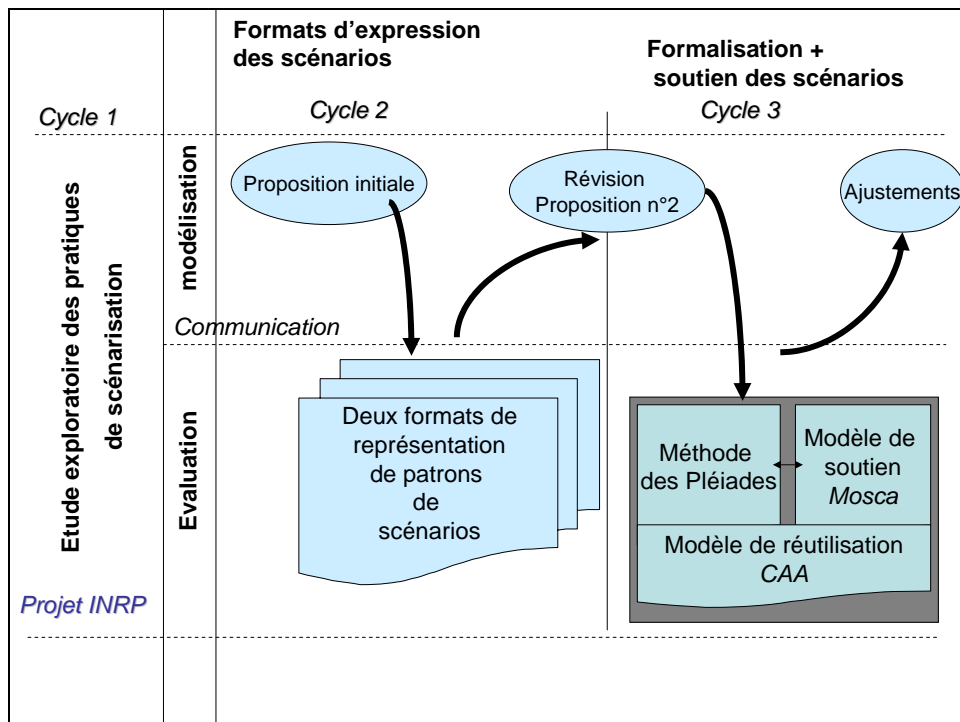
Formats d'expression des scénarios

Formalisation + soutien des scénarios

Cycle 1

Cycle 2

Cycle 3

Etude exploratoire des pratiques de scénarisation

modélisation

Proposition initiale

Révision Proposition n°2

Ajustements

Communication

Evaluation

Deux formats de représentation de patrons de scénarios

Méthode des Pléiades

Modèle de soutien *Mosca*

Modèle de réutilisation *CAA*

Projet INRP